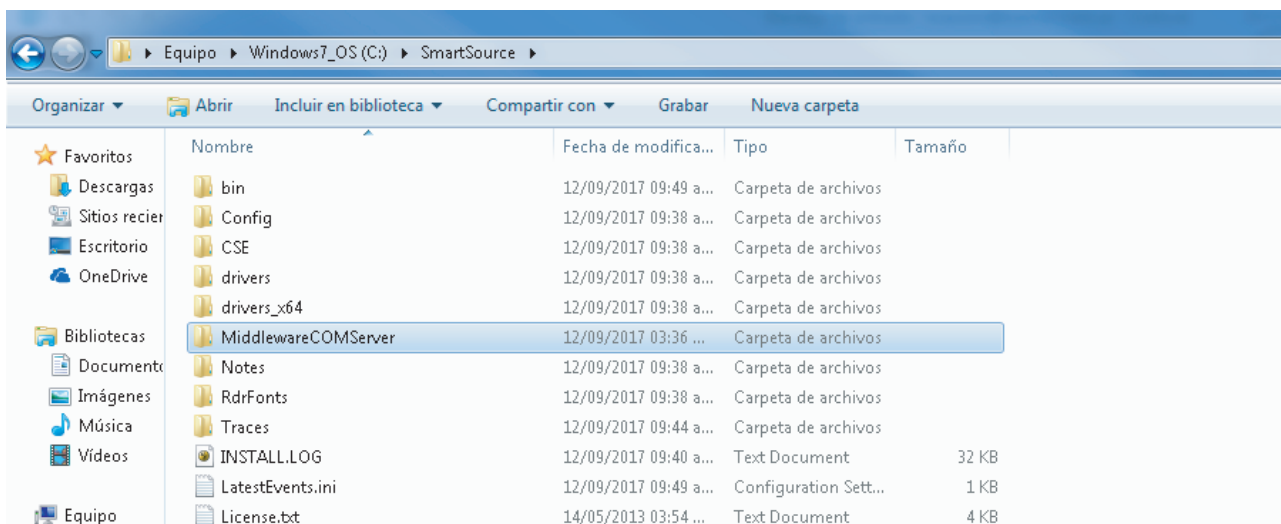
▸ Equipo ▸ Windows7_OS (C:) ▸ SmartSource ▸

Organizar ▾ Abrir Incluir en biblioteca ▾ Compartir con ▾ Grabar Nueva carpeta

Favoritos
Descargas
Sitios recier
Escritorio
OneDrive

Bibliotecas
Document
Imágenes
Música
Vídeos

Equipo

| Nombre | Fecha de modifica... | Tipo | Tamaño |
|---|---|---|---|
| bin | 12/09/2017 09:49 a... | Carpeta de archivos | |
| Config | 12/09/2017 09:38 a... | Carpeta de archivos | |
| CSE | 12/09/2017 09:38 a... | Carpeta de archivos | |
| drivers | 12/09/2017 09:38 a... | Carpeta de archivos | |
| drivers_x64 | 12/09/2017 09:38 a... | Carpeta de archivos | |
| MiddlewareCOMServer | 12/09/2017 03:36 ... | Carpeta de archivos | |
| Notes | 12/09/2017 09:38 a... | Carpeta de archivos | |
| RdrFonts | 12/09/2017 09:38 a... | Carpeta de archivos | |
| Traces | 12/09/2017 09:44 a... | Carpeta de archivos | |
| INSTALL.LOG | 12/09/2017 09:40 a... | Text Document | 32 KB |
| LatestEvents.ini | 12/09/2017 09:49 a... | Configuration Sett... | 1 KB |
| License.txt | 14/05/2013 03:54 ... | Text Document | 4 KB |